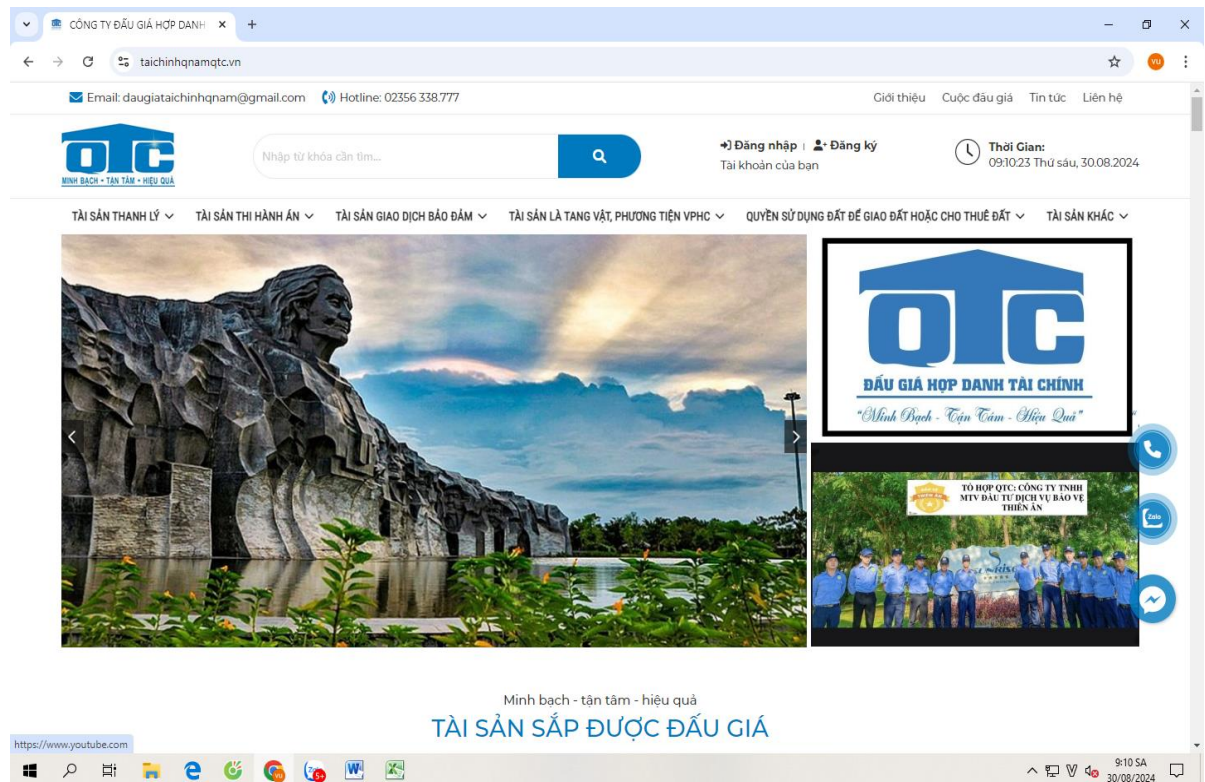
CÔNG TY ĐẤU GIÁ HỢP DANH ×

taichinhqnamqtc.vn

Email: daugiataichinhqnam@gmail.com Hotline: 02356 338.777

Giới thiệu Cuộc đấu giá Tin tức Liên hệ

QTC
MINH BẠCH • TẬN TÂM • HIỆU QUẢ

Nhập từ khóa cần tìm...

Đăng nhập | Đăng ký
Tài khoản của bạn

Thời Gian:
09:10:23 Thứ sáu, 30.08.2024

TÀI SẢN THANH LÝ TÀI SẢN THI HÀNH ÁN TÀI SẢN GIAO DỊCH BẢO ĐẢM TÀI SẢN LÀ TANG VẬT, PHƯƠNG TIỆN VPHC QUYỀN SỬ DỤNG ĐẤT ĐỂ GIAO ĐẤT HOẶC CHO THUÊ ĐẤT TÀI SẢN KHÁC

QTC
ĐẤU GIÁ HỢP DANH TÀI CHÍNH
"Minh Bạch - Tận Tâm - Hiệu Quả"

TỔ HỢP QTC: CÔNG TY TNHH MTV ĐẦU TƯ DỊCH VỤ BẢO VỆ THIÊN ÂN

Zalo

Minh bạch - tận tâm - hiệu quả
TÀI SẢN SẮP ĐƯỢC ĐẤU GIÁ

https://www.youtube.com

9:10 SA
30/08/2024